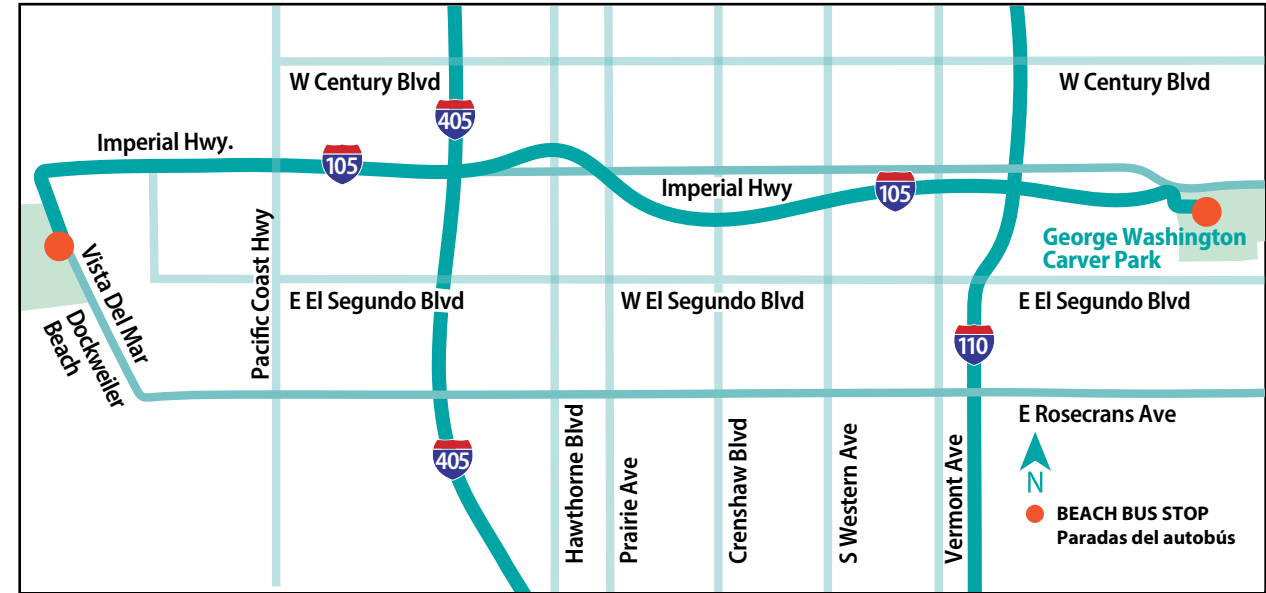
W Century Blvd

W Century Blvd

405

Imperial Hwy.

105

Imperial Hwy

105

George Washington Carver Park

Vista Del Mar

Dockweiler Beach

Pacific Coast Hwy

E El Segundo Blvd

W El Segundo Blvd

E El Segundo Blvd

110

E Rosecrans Ave

405

Hawthorne Blvd

Prairie Ave

Crenshaw Blvd

S Western Ave

Vermont Ave

N

BEACH BUS STOP
Paradas del autobús